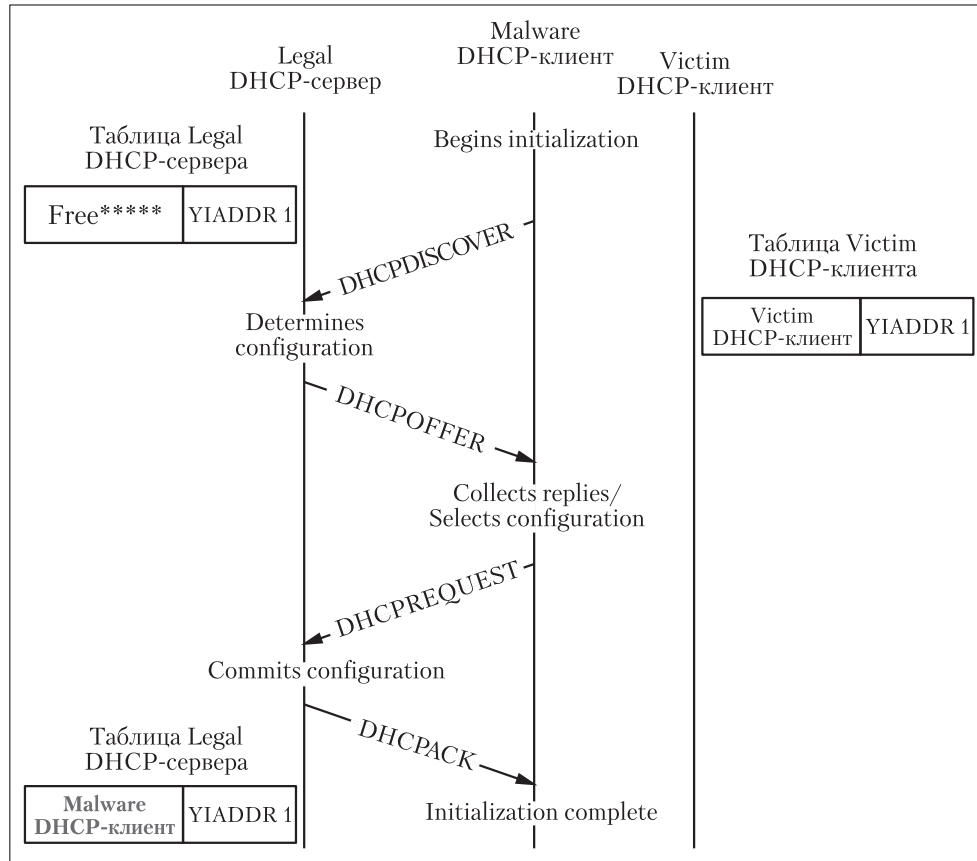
Legal DHCP-сервер

Malware DHCP-клиент

Victim DHCP-клиент

Таблица Legal DHCP-сервера

| Free***** | YIADDR 1 |
|---|---|

Begins initialization

DHCPDISCOVER

Таблица Victim DHCP-клиента

| Victim DHCP-клиент | YIADDR 1 |
|---|---|

Determines configuration

DHCPOFFER

Collects replies/ Selects configuration

DHCPREQUEST

Commits configuration

DHCPACK

Таблица Legal DHCP-сервера

| Malware DHCP-клиент | YIADDR 1 |
|---|---|

Initialization complete